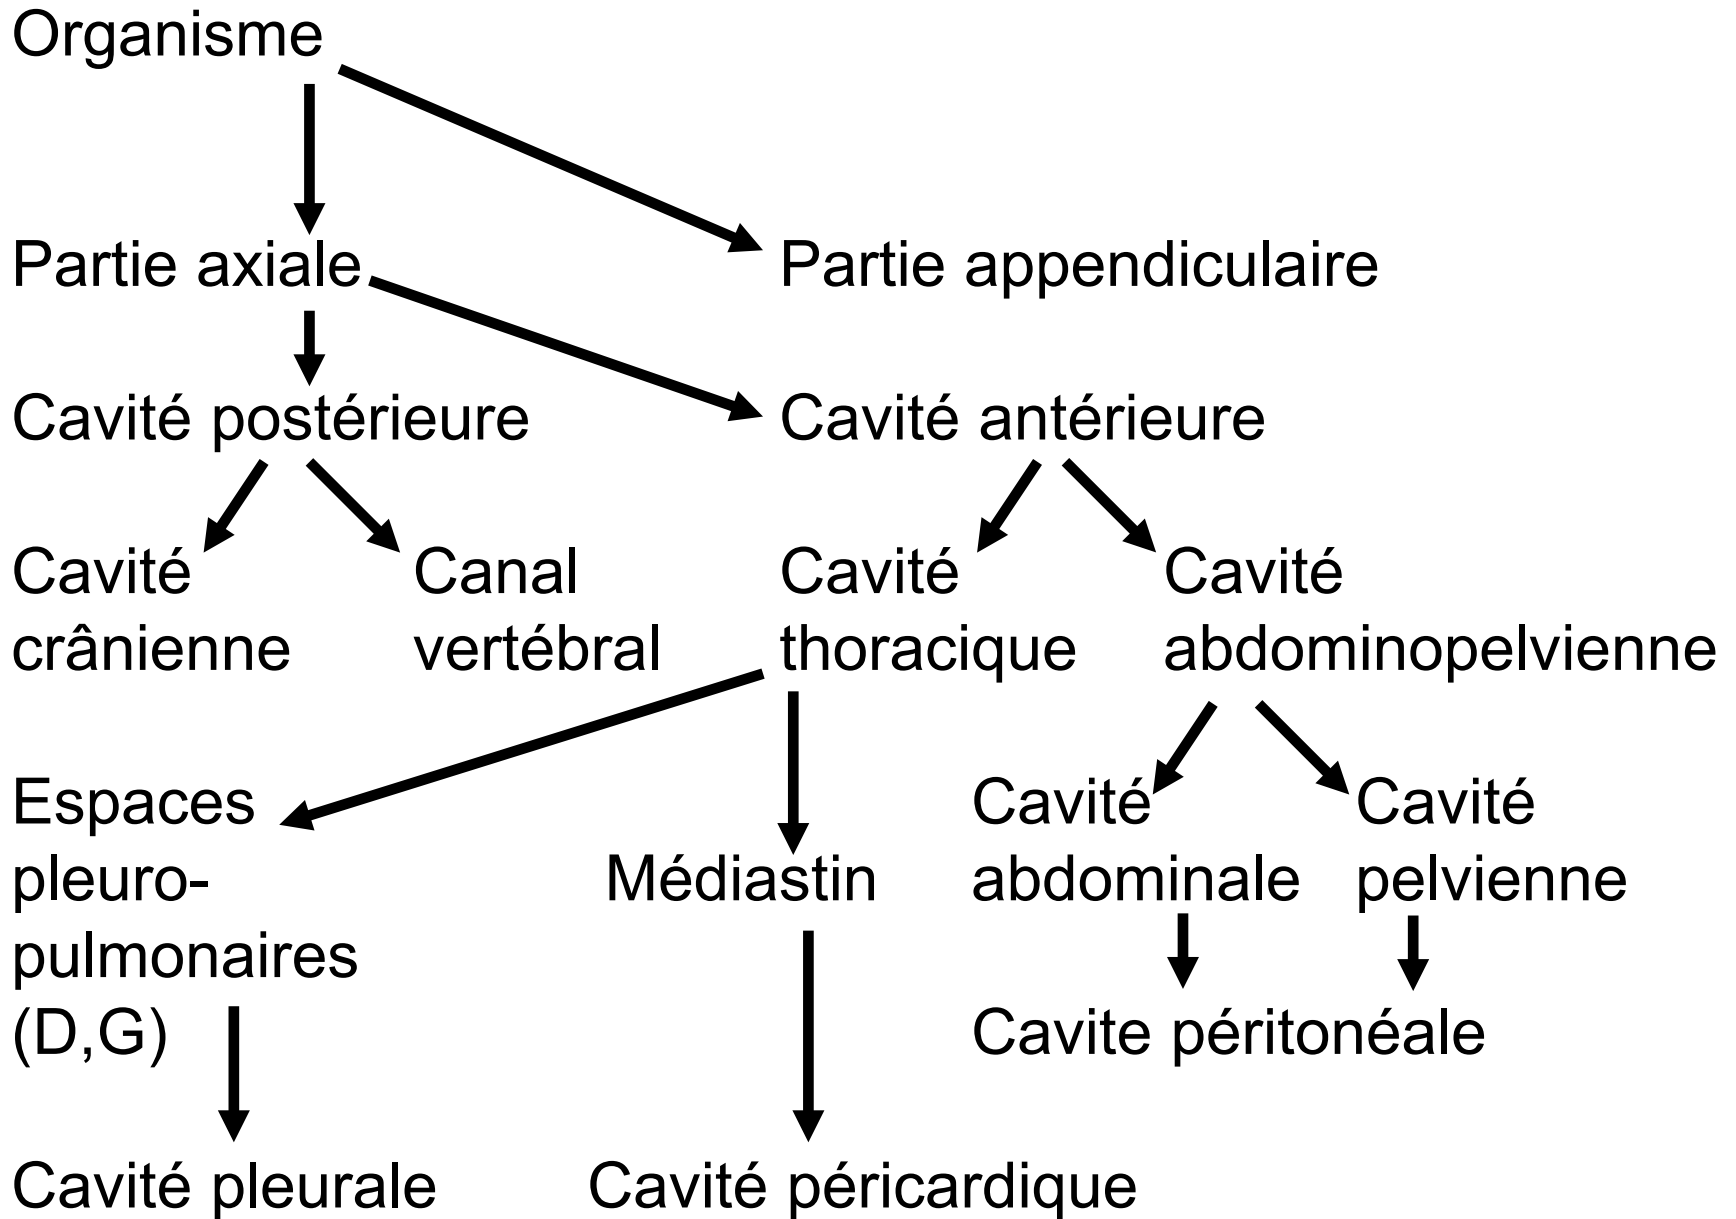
Organisme

Partie axiale

Partie appendiculaire

Cavité postérieure

Cavité antérieure

Cavité crânienne

Canal vertébral

Cavité thoracique

Cavité abdominopelvienne

Espaces pleuro-pulmonaires (D,G)

Médiastin

Cavité abdominale

Cavité pelvienne

Cavite péritonéale

Cavité pleurale

Cavité péricardique